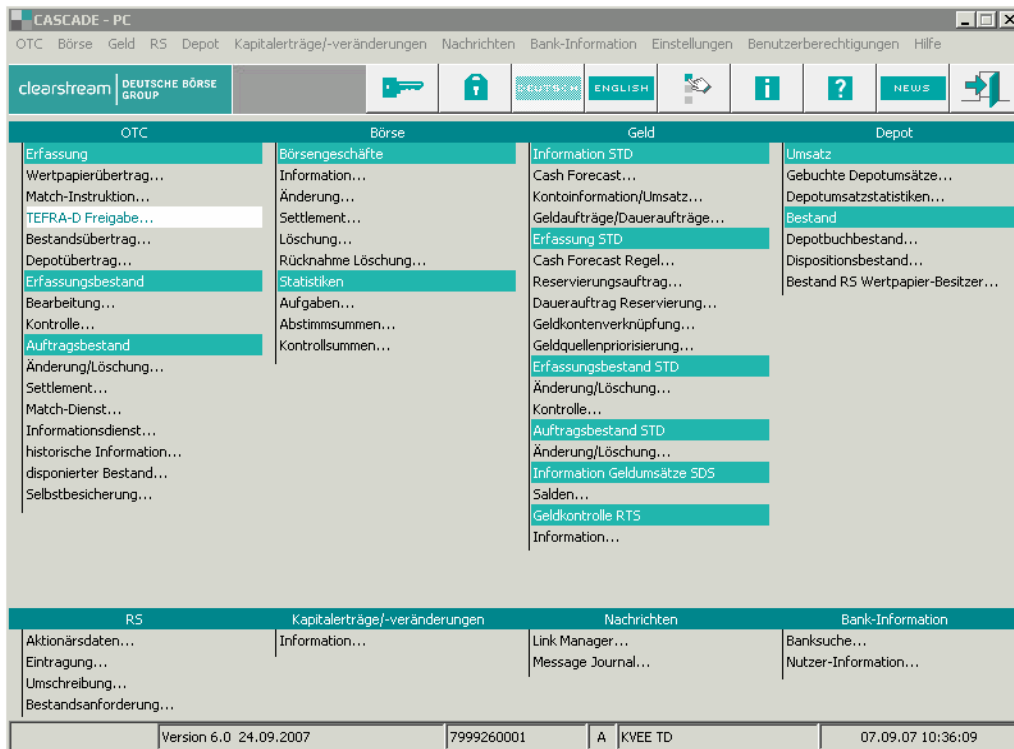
CASCADE - PC

OTC Börse Geld RS Depot Kapitalerträge/-veränderungen Nachrichten Bank-Information Einstellungen Benutzerberechtigungen Hilfe

clearstream DEUTSCHE BÖRSE GROUP

DEUTSCH ENGLISH NEWS

OTC
Erfassung
Wertpapierübertrag...
Match-Instruktion...
TEFRA-D Freigabe...
Bestandsübertrag...
Depotübertrag...
Erfassungsbestand
Bearbeitung...
Kontrolle...
Auftragsbestand
Änderung/Löschung...
Settlement...
Match-Dienst...
Informationsdienst...
historische Information...
disponierter Bestand...
Selbstbesicherung...

Börse
Börsengeschäfte
Information...
Änderung...
Settlement...
Löschung...
Rücknahme Löschung...
Statistiken
Aufgaben...
Abstimmsummen...
Kontrollsummen...

Geld
Information STD
Cash Forecast...
Kontoinformation/Umsatz...
Geldaufträge/Daueraufträge...
Erfassung STD
Cash Forecast Regel...
Reservierungsauftrag...
Dauerauftrag Reservierung...
Geldkontenverknüpfung...
Geldquellenpriorisierung...
Erfassungsbestand STD
Änderung/Löschung...
Kontrolle...
Auftragsbestand STD
Änderung/Löschung...
Information Geldumsätze SDS
Salden...
Geldkontrolle RTS
Information...

Depot
Umsatz
Gebuchte Depotumsätze...
Depotumsatzstatistiken...
Bestand
Depotbuchbestand...
Dispositionsbestand...
Bestand RS Wertpapier-Besitzer...

RS
Aktionärsdaten...
Eintragung...
Umschreibung...
Bestandsanforderung...

Kapitalerträge/-veränderungen
Information...

Nachrichten
Link Manager...
Message Journal...

Bank-Information
Banksuche...
Nutzer-Information...

Version 6.0 24.09.2007 | 7999260001 | A | KVEE TD | 07.09.07 10:36:09